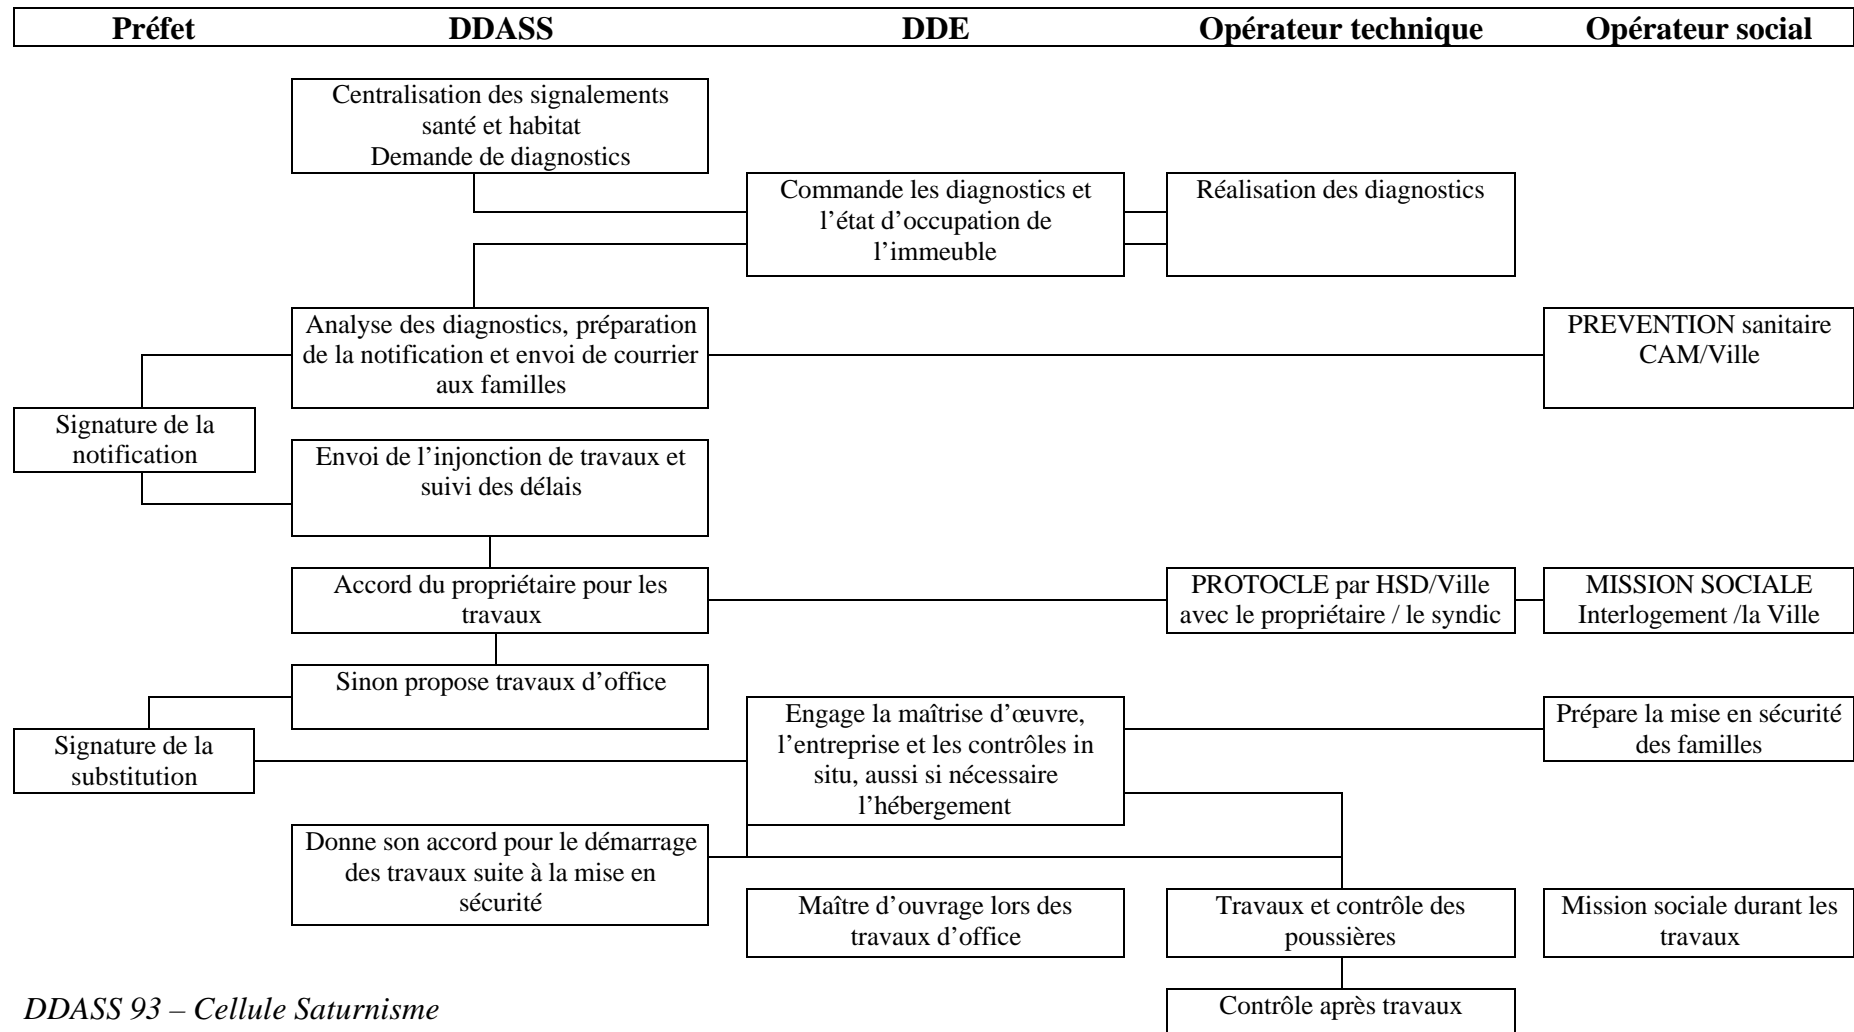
Préfet DDASS DDE Opérateur technique Opérateur social

Centralisation des signalements santé et habitat
Demande de diagnostics

Commande les diagnostics et l'état d'occupation de l'immeuble

Réalisation des diagnostics

Analyse des diagnostics, préparation de la notification et envoi de courrier aux familles

PREVENTION sanitaire CAM/Ville

Signature de la notification

Envoi de l'injonction de travaux et suivi des délais

Accord du propriétaire pour les travaux

PROTOCLE par HSD/Ville avec le propriétaire / le syndic

MISSION SOCIALE Interlogement /la Ville

Sinon propose travaux d'office

Engage la maîtrise d'œuvre, l'entreprise et les contrôles in situ, aussi si nécessaire l'hébergement

Prépare la mise en sécurité des familles

Signature de la substitution

Donne son accord pour le démarrage des travaux suite à la mise en sécurité

Maître d'ouvrage lors des travaux d'office

Travaux et contrôle des poussières

Mission sociale durant les travaux

DDASS 93 – Cellule Saturnisme

Contrôle après travaux